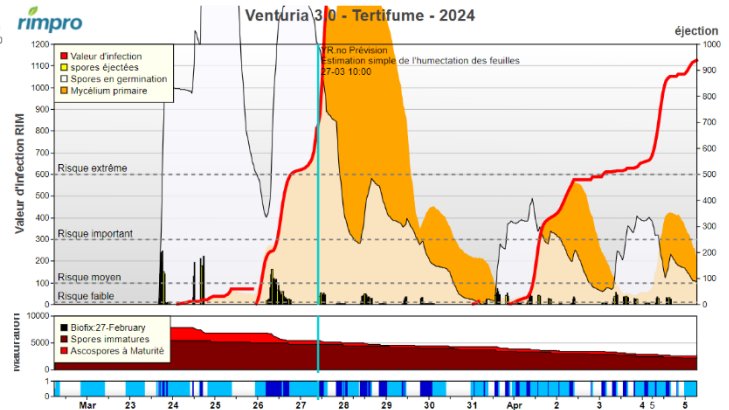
rimpro

Venturia 3.0 - Tertifume - 2024

éjection

Valeur d'infection
spores éjectées
Spores en germination
Mycélium primaire

7R.no Prévision
Estimation simple de l'humectation des feuilles
27-03 10:00

1200
1100
1000
900
800
700
600
500
400
300
200
100
0

1000
900
800
700
600
500
400
300
200
100
0

Valeur d'infection RIM

Risque extrême
Risque important
Risque moyen
Risque faible

Maturation

10000
5000
0

Biofix:27-February
Spores immatures
Ascospores à Maturité

1
0

Mar 23 24 25 26 27 28 29 30 31 Apr 2 3 4 5 5